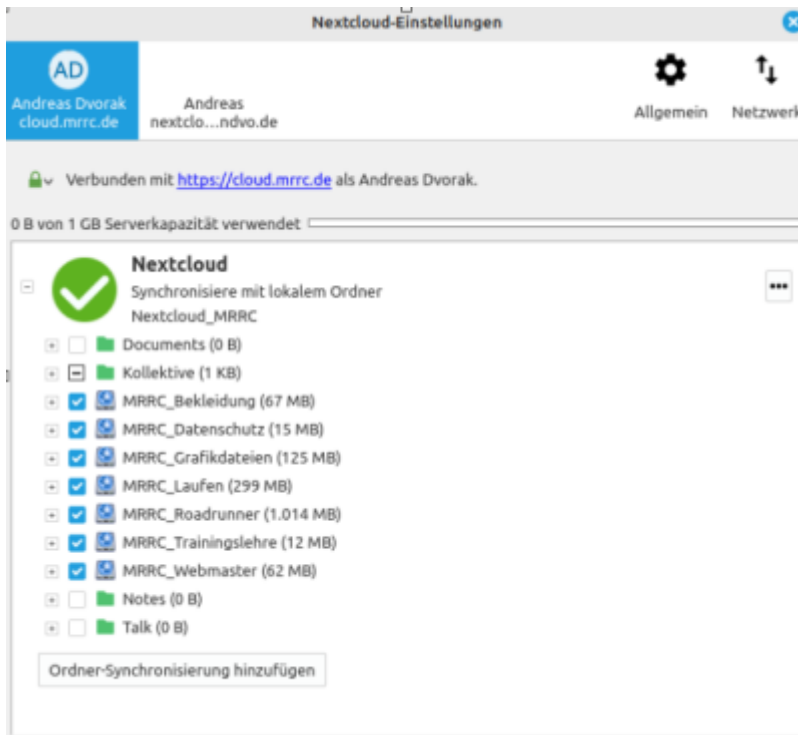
Nextcloud-Einstellungen

AD
Andreas Dvorak
cloud.mrrc.de

Andreas
nextclo…ndvo.de

Allgemein

Netzwerk

Verbunden mit https://cloud.mrrc.de als Andreas Dvorak.

0 B von 1 GB Serverkapazität verwendet

Nextcloud
Synchronisiere mit lokalem Ordner
Nextcloud_MRRC

•••

Documents (0 B)
Kollektive (1 KB)
MRRC_Bekleidung (67 MB)
MRRC_Datenschutz (15 MB)
MRRC_Grafikdateien (125 MB)
MRRC_Laufen (299 MB)
MRRC_Roadrunner (1.014 MB)
MRRC_Trainingslehre (12 MB)
MRRC_Webmaster (62 MB)
Notes (0 B)
Talk (0 B)

Ordner-Synchronisierung hinzufügen